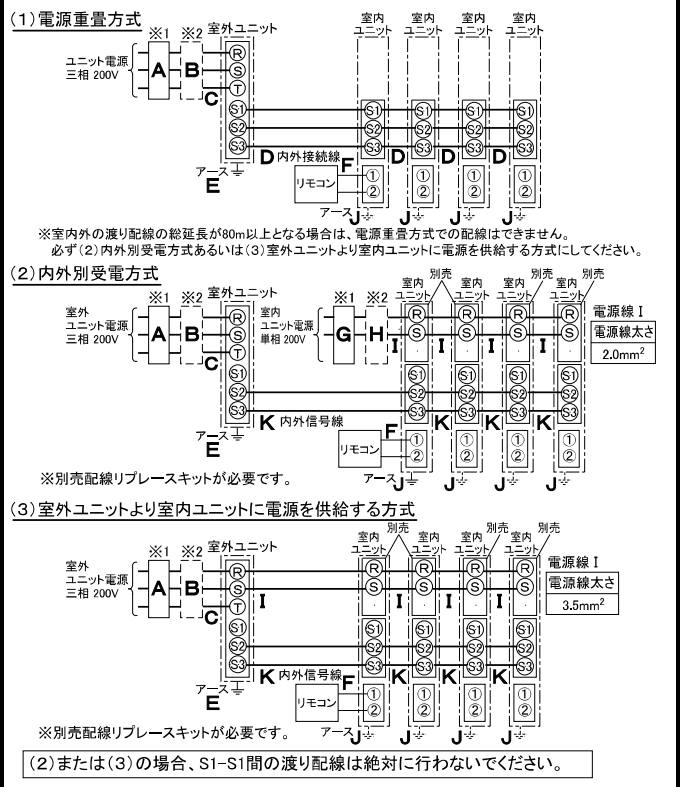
(1)電源重畳方式

※1 ※2 室外ユニット 室内ユニット 室内ユニット 室内ユニット 室内ユニット

ユニット電源 三相 200V A B C

Ⓡ Ⓢ Ⓣ

S1 S2 S3 S1 S2 S3 S1 S2 S3 S1 S2 S3 S1 S2 S3

D 内外接続線 D D D

アース E

F リモコン ① ② ① ② ① ② ① ②

アース J J J J

※室内外の渡り配線の総延長が80m以上となる場合は、電源重畳方式での配線はできません。
必ず(2)内外別受電方式あるいは(3)室外ユニットより室内ユニットに電源を供給する方式にしてください。

(2)内外別受電方式

※1 ※2 室外ユニット ※1 ※2 室内ユニット 別売 室内ユニット 室内ユニット 別売 室内ユニット 別売

室外ユニット電源 三相 200V A B C

室内ユニット電源 単相 200V G H

Ⓡ Ⓢ Ⓣ

I I I I

電源線 I
電源線太さ
2.0mm$^2$

S1 S2 S3 S1 S2 S3 S1 S2 S3 S1 S2 S3 S1 S2 S3

K 内外信号線 K K K

アース E

F リモコン ① ② ① ② ① ② ① ②

※別売配線リプレースキットが必要です。 J J J J

(3)室外ユニットより室内ユニットに電源を供給する方式

※1 ※2 室外ユニット 室内ユニット 別売 室内ユニット 別売 室内ユニット 別売 室内ユニット

室外ユニット電源 三相 200V A B C

Ⓡ Ⓢ Ⓣ

I I I I

電源線 I
電源線太さ
3.5mm$^2$

S1 S2 S3 S1 S2 S3 S1 S2 S3 S1 S2 S3 S1 S2 S3

K 内外信号線 K K K

アース E

F リモコン ① ② ① ② ① ② ① ②

※別売配線リプレースキットが必要です。 アース J J J J

(2)または(3)の場合、S1-S1間の渡り配線は絶対に行わないでください。